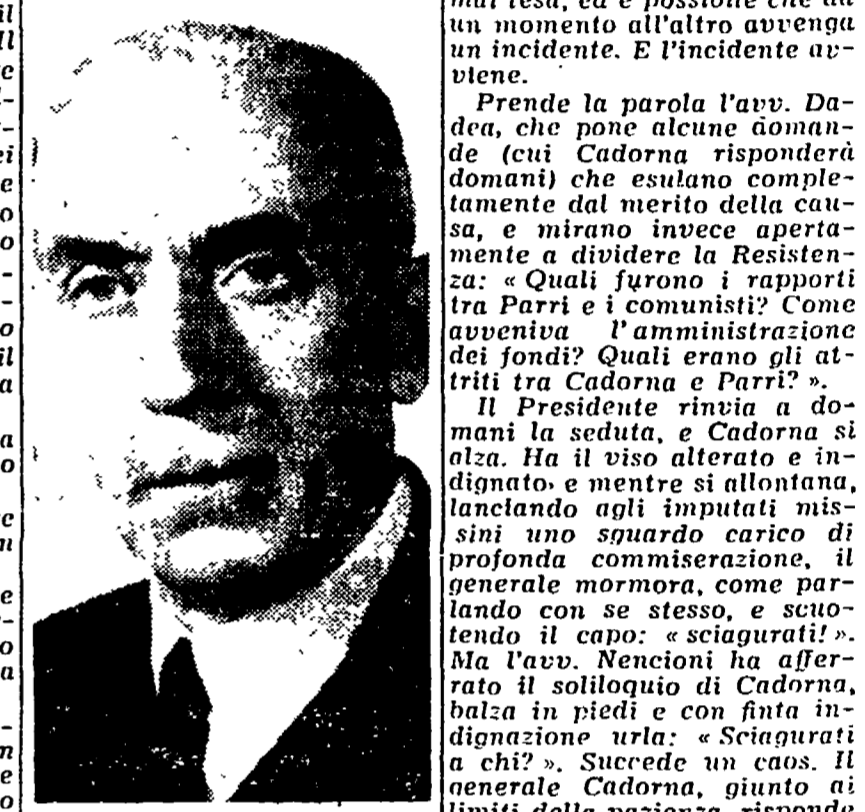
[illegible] un momento all'altro avvenga un incidente. E l'incidente avviene.

Prende la parola l'avv. Dadea, che pone alcune domande (cui Cadorna risponderà domani) che esulano completamente dal merito della causa, e mirano invece apertamente a dividere la Resistenza: « Quali furono i rapporti tra Parri e i comunisti? Come avveniva l'amministrazione dei fondi? Quali erano gli attriti tra Cadorna e Parri? ».

Il Presidente rinvia a domani la seduta, e Cadorna si alza. Ha il viso alterato e indignato, e mentre si allontana, lanciando agli imputati missini uno sguardo carico di profonda commiserazione, il generale mormora, come parlando con se stesso, e scuotendo il capo: « sciagurati! ». Ma l'avv. Nencioni ha afferrato il soliloquio di Cadorna, balza in piedi e con finta indignazione urla: « Sciagurati a chi? ». Succede un caos. Il generale Cadorna, giunto ai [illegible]